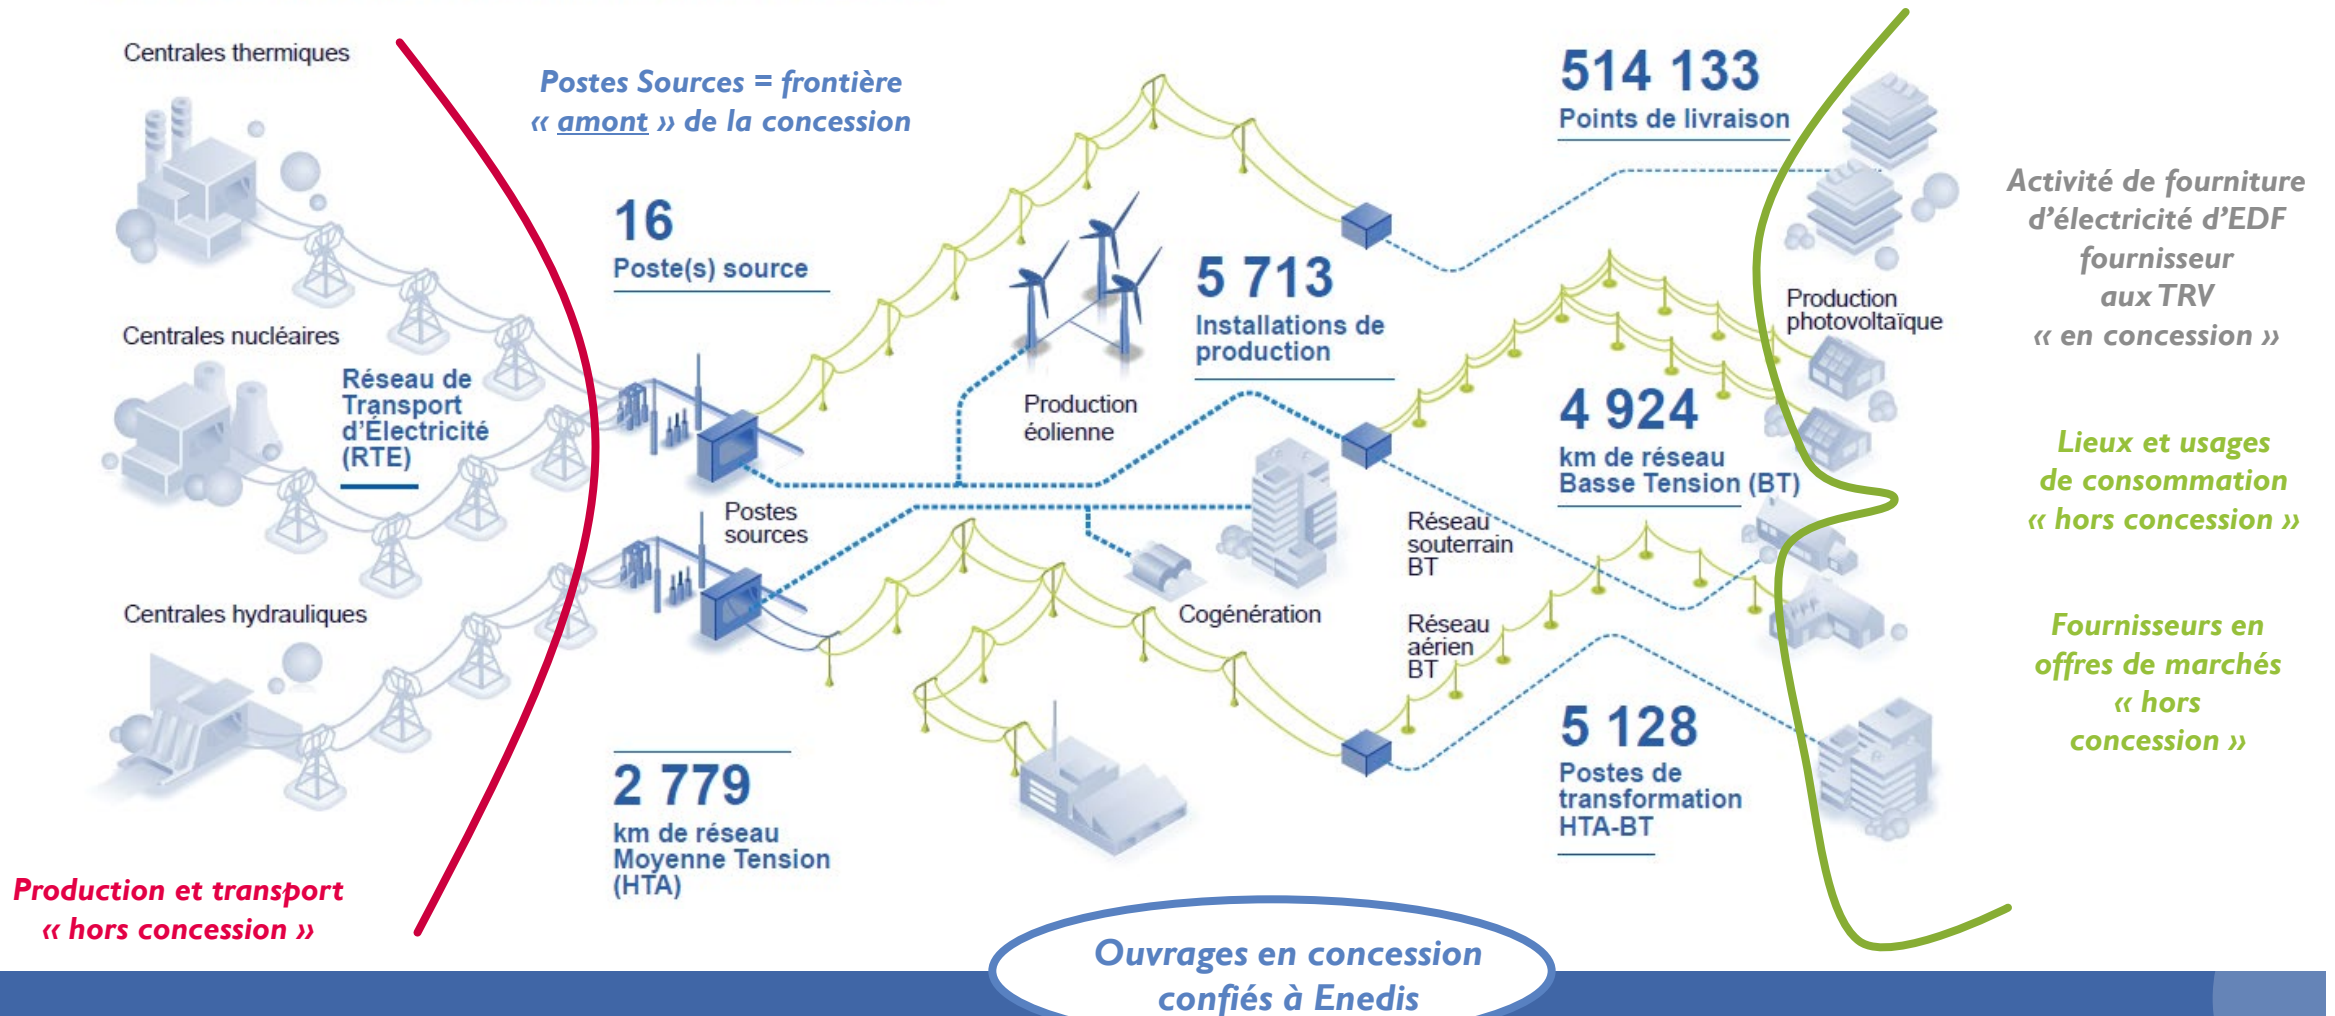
Centrales thermiques

Centrales nucléaires

Réseau de Transport d'Électricité (RTE)

Centrales hydrauliques

Production et transport « hors concession »

Postes Sources = frontière « amont » de la concession

16
Poste(s) source

Postes sources

2 779
km de réseau Moyenne Tension (HTA)

Production éolienne

5 713
Installations de production

Cogénération

Réseau souterrain BT

Réseau aérien BT

514 133
Points de livraison

Production photovoltaïque

4 924
km de réseau Basse Tension (BT)

5 128
Postes de transformation HTA-BT

Activité de fourniture d'électricité d'EDF fournisseur aux TRV « en concession »

Lieux et usages de consommation « hors concession »

Fournisseurs en offres de marchés « hors concession »

Ouvrages en concession confiés à Enedis